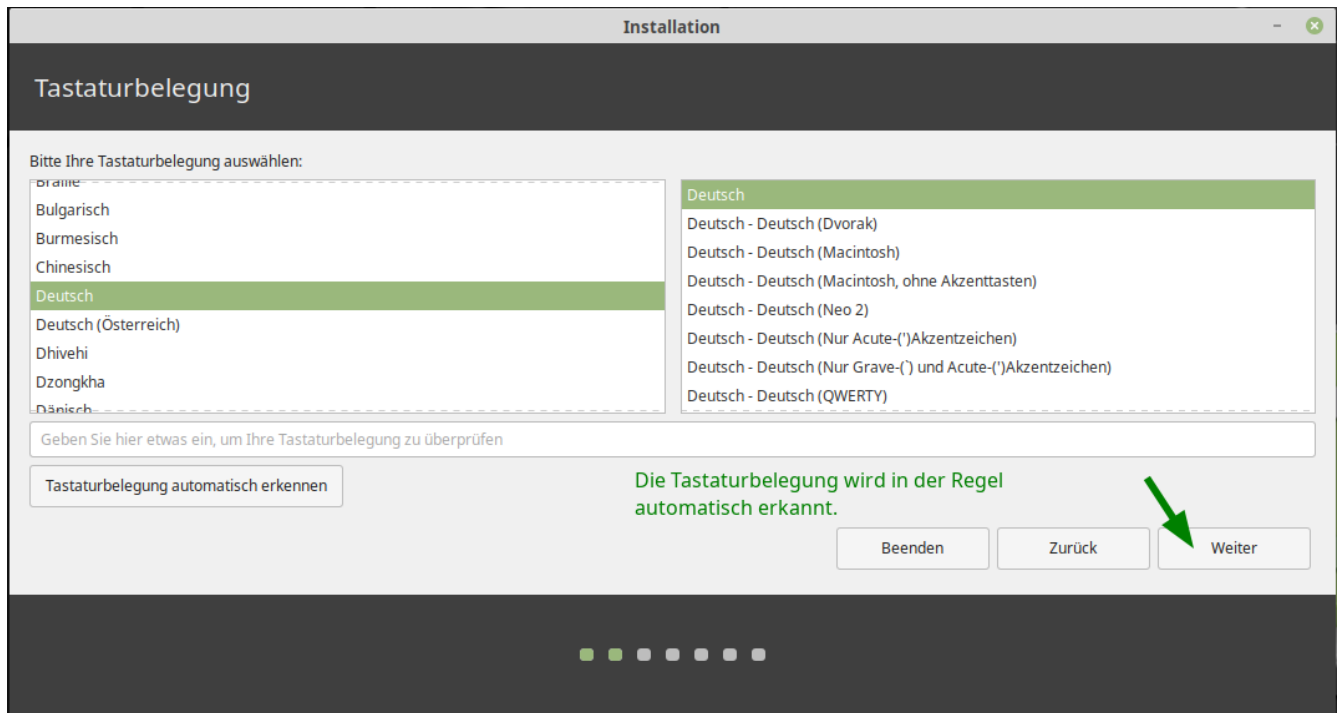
Installation

Tastaturbelegung

Bitte Ihre Tastaturbelegung auswählen:

Braille
Bulgarisch
Burmesisch
Chinesisch
Deutsch
Deutsch (Österreich)
Dhivehi
Dzongkha
Dänisch

Deutsch
Deutsch - Deutsch (Dvorak)
Deutsch - Deutsch (Macintosh)
Deutsch - Deutsch (Macintosh, ohne Akzenttasten)
Deutsch - Deutsch (Neo 2)
Deutsch - Deutsch (Nur Acute-(')Akzentzeichen)
Deutsch - Deutsch (Nur Grave-(`) und Acute-(')Akzentzeichen)
Deutsch - Deutsch (QWERTY)

Geben Sie hier etwas ein, um Ihre Tastaturbelegung zu überprüfen

Tastaturbelegung automatisch erkennen

Die Tastaturbelegung wird in der Regel automatisch erkannt.

Beenden

Zurück

Weiter